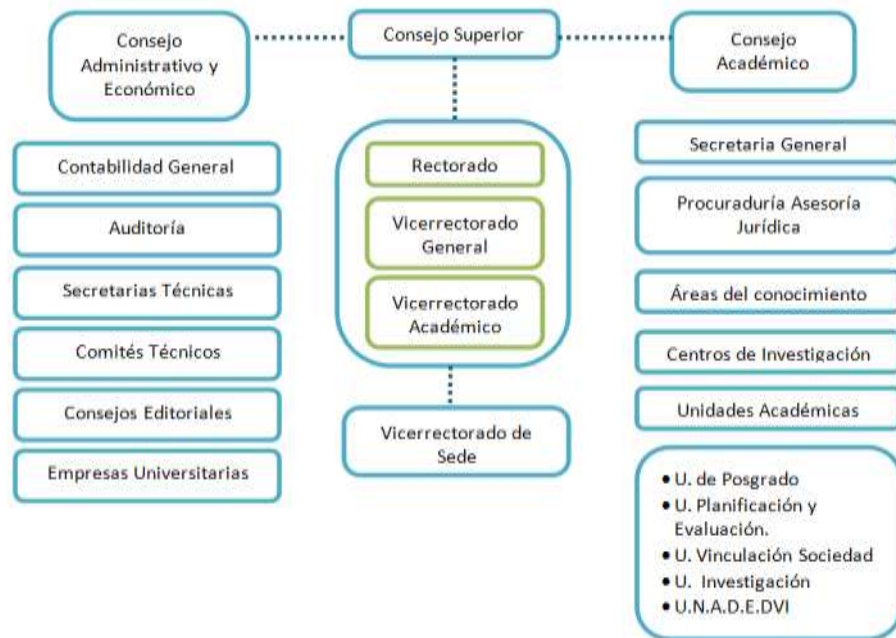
Consejo Administrativo y Económico

Consejo Superior

Consejo Académico

Contabilidad General

Auditoría

Secretarias Técnicas

Comités Técnicos

Consejos Editoriales

Empresas Universitarias

Rectorado

Vicerrectorado General

Vicerrectorado Académico

Vicerrectorado de Sede

Secretaria General

Procuraduría Asesoría Jurídica

Áreas del conocimiento

Centros de Investigación

Unidades Académicas

• U. de Posgrado
• U. Planificación y Evaluación.
• U. Vinculación Sociedad
• U. Investigación
• U.N.A.D.E.DVI